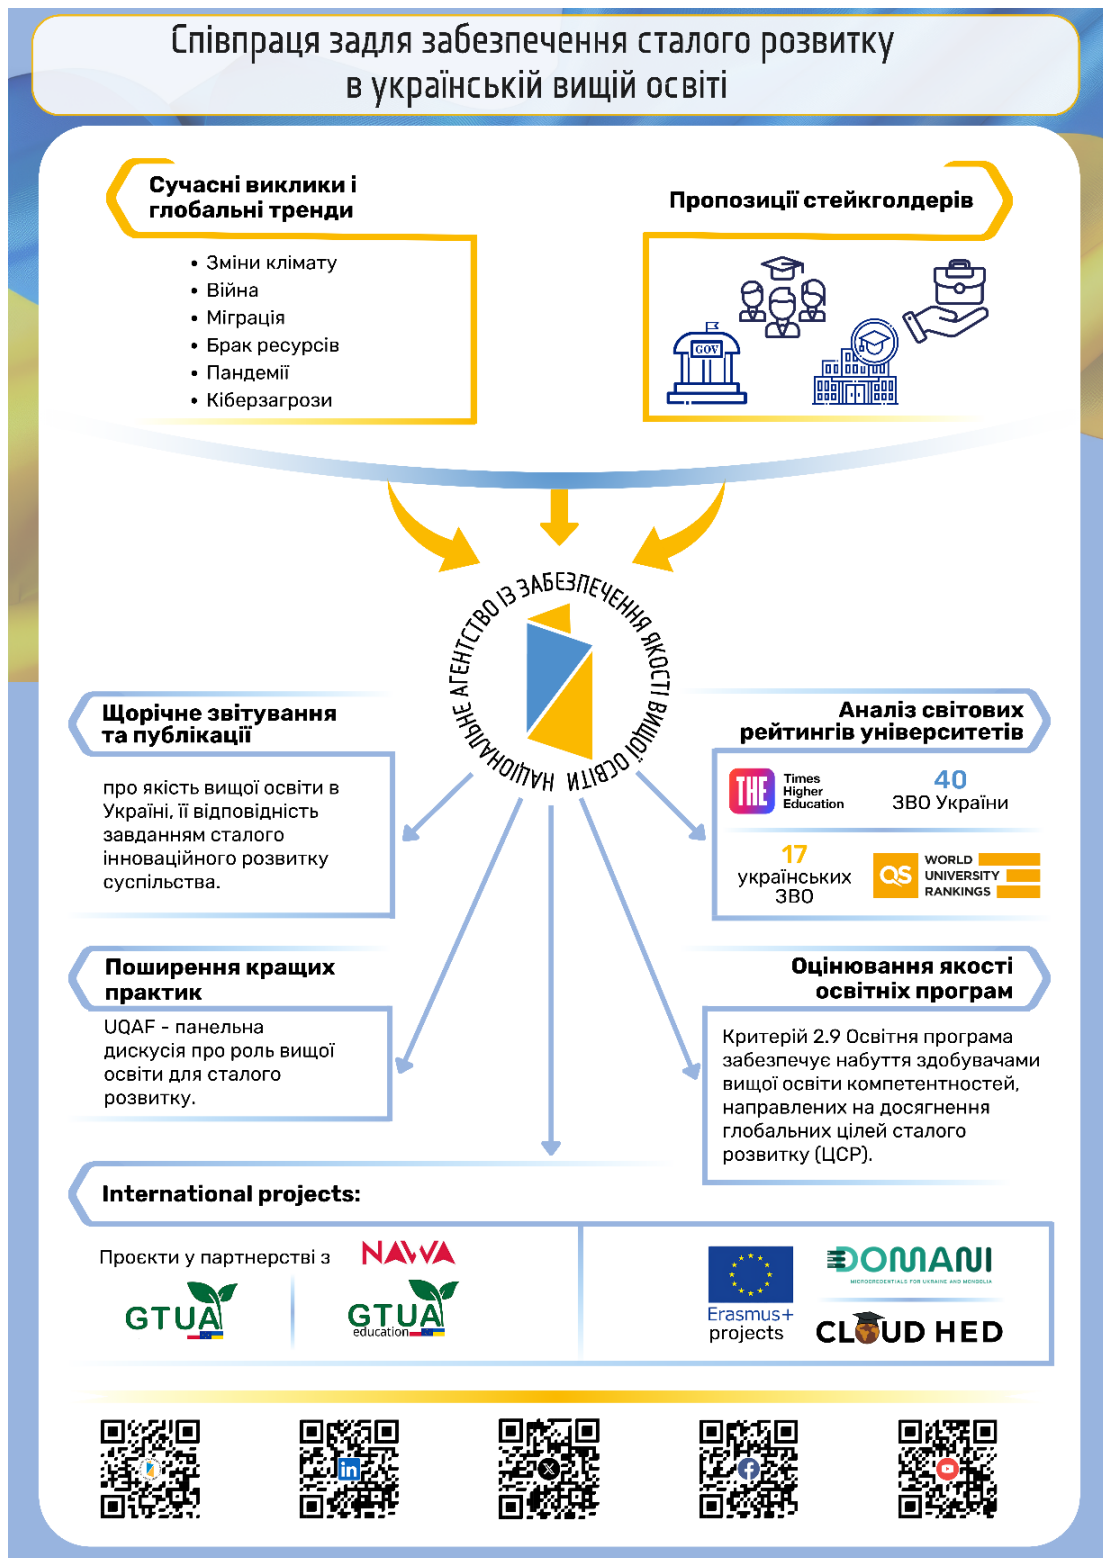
Співпраця задля забезпечення сталого розвитку в українській вищій освіті

Сучасні виклики і глобальні тренди

• Зміни клімату
• Війна
• Міграція
• Брак ресурсів
• Пандемії
• Кіберзагрози

Пропозиції стейкголдерів

GOV

НАЦІОНАЛЬНЕ АГЕНТСТВО ІЗ ЗАБЕЗПЕЧЕННЯ ЯКОСТІ ВИЩОЇ ОСВІТИ

Щорічне звітування та публікації

про якість вищої освіти в Україні, її відповідність завданням сталого інноваційного розвитку суспільства.

Аналіз світових рейтингів університетів

THE Times Higher Education

40 ЗВО України

17 українських ЗВО

QS WORLD UNIVERSITY RANKINGS

Поширення кращих практик

UQAF - панельна дискусія про роль вищої освіти для сталого розвитку.

Оцінювання якості освітніх програм

Критерій 2.9 Освітня програма забезпечує набуття здобувачами вищої освіти компетентностей, направлених на досягнення глобальних цілей сталого розвитку (ЦСР).

International projects:

Проєкти у партнерстві з NAWA

GTUA

GTUA education

Erasmus+ projects

DOMANI
MICROCREDENTIALS FOR UKRAINE AND MONGOLIA

CLOUD HED